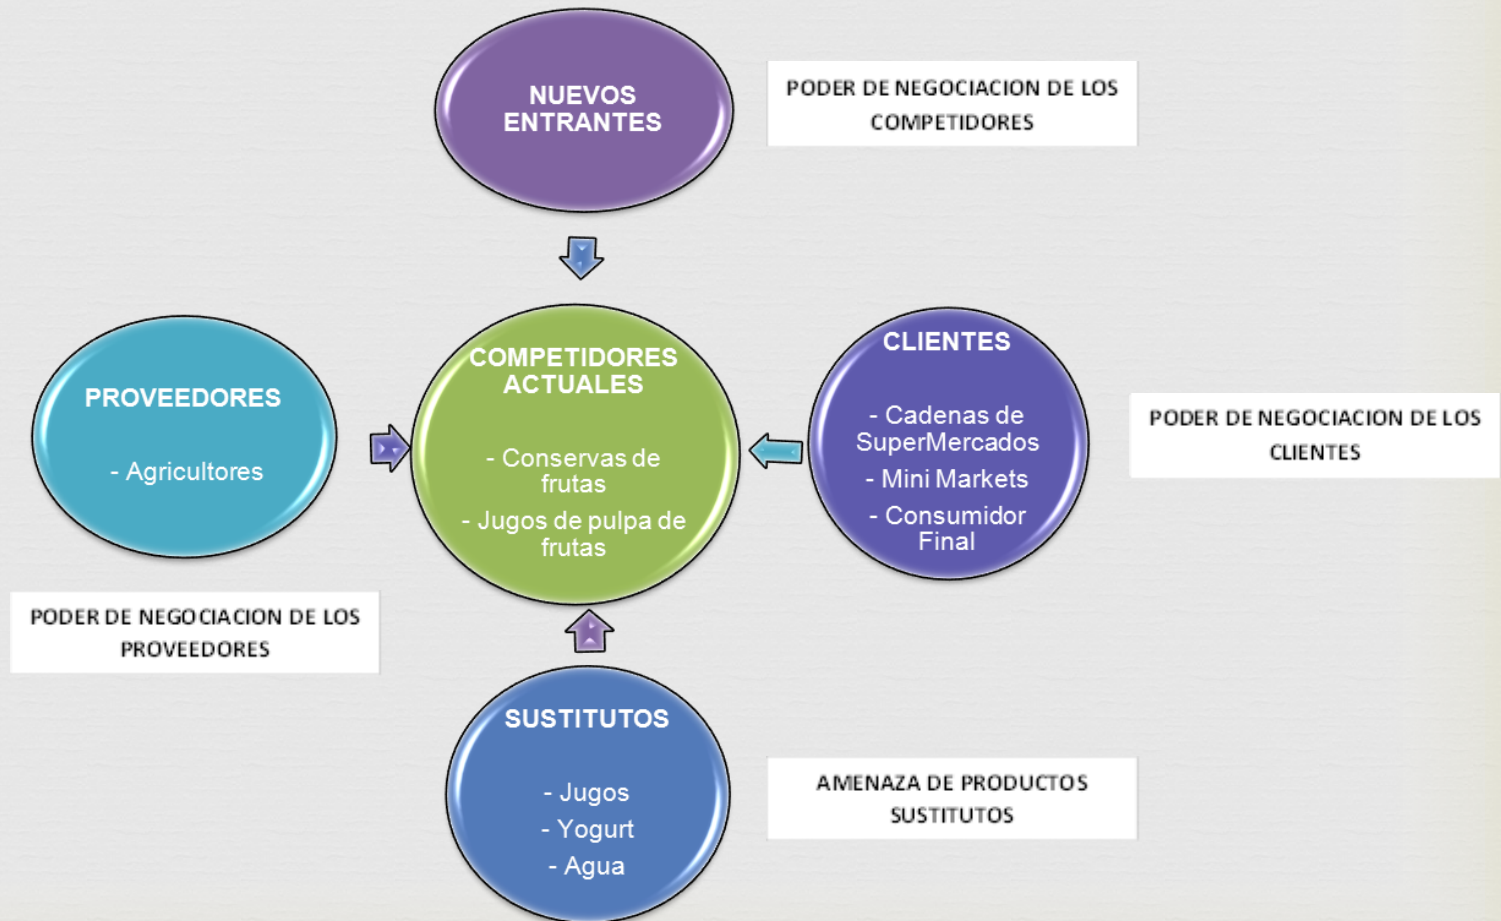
NUEVOS ENTRANTES

PODER DE NEGOCIACION DE LOS COMPETIDORES

PROVEEDORES

- Agricultores

COMPETIDORES ACTUALES

- Conservas de frutas

- Jugos de pulpa de frutas

CLIENTES

- Cadenas de SuperMercados

- Mini Markets

- Consumidor Final

PODER DE NEGOCIACION DE LOS CLIENTES

PODER DE NEGOCIACION DE LOS PROVEEDORES

SUSTITUTOS

- Jugos

- Yogurt

- Agua

AMENAZA DE PRODUCTOS SUSTITUTOS